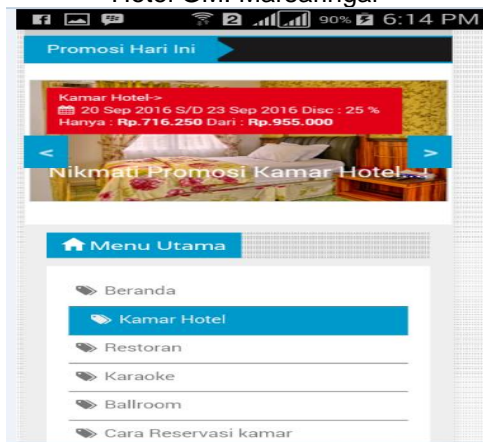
Hotel Um. Marcahingal

2 90% 6:14 PM

Promosi Hari Ini

Kamar Hotel->
20 Sep 2016 S/D 23 Sep 2016 Disc : 25 %
Hanya : **Rp.716.250** Dari : **Rp.955.000**

<

>

Nikmati Promosi Kamar Hotel...!

Menu Utama

Beranda

Kamar Hotel

Restoran

Karaoke

Ballroom

Cara Reservasi kamar